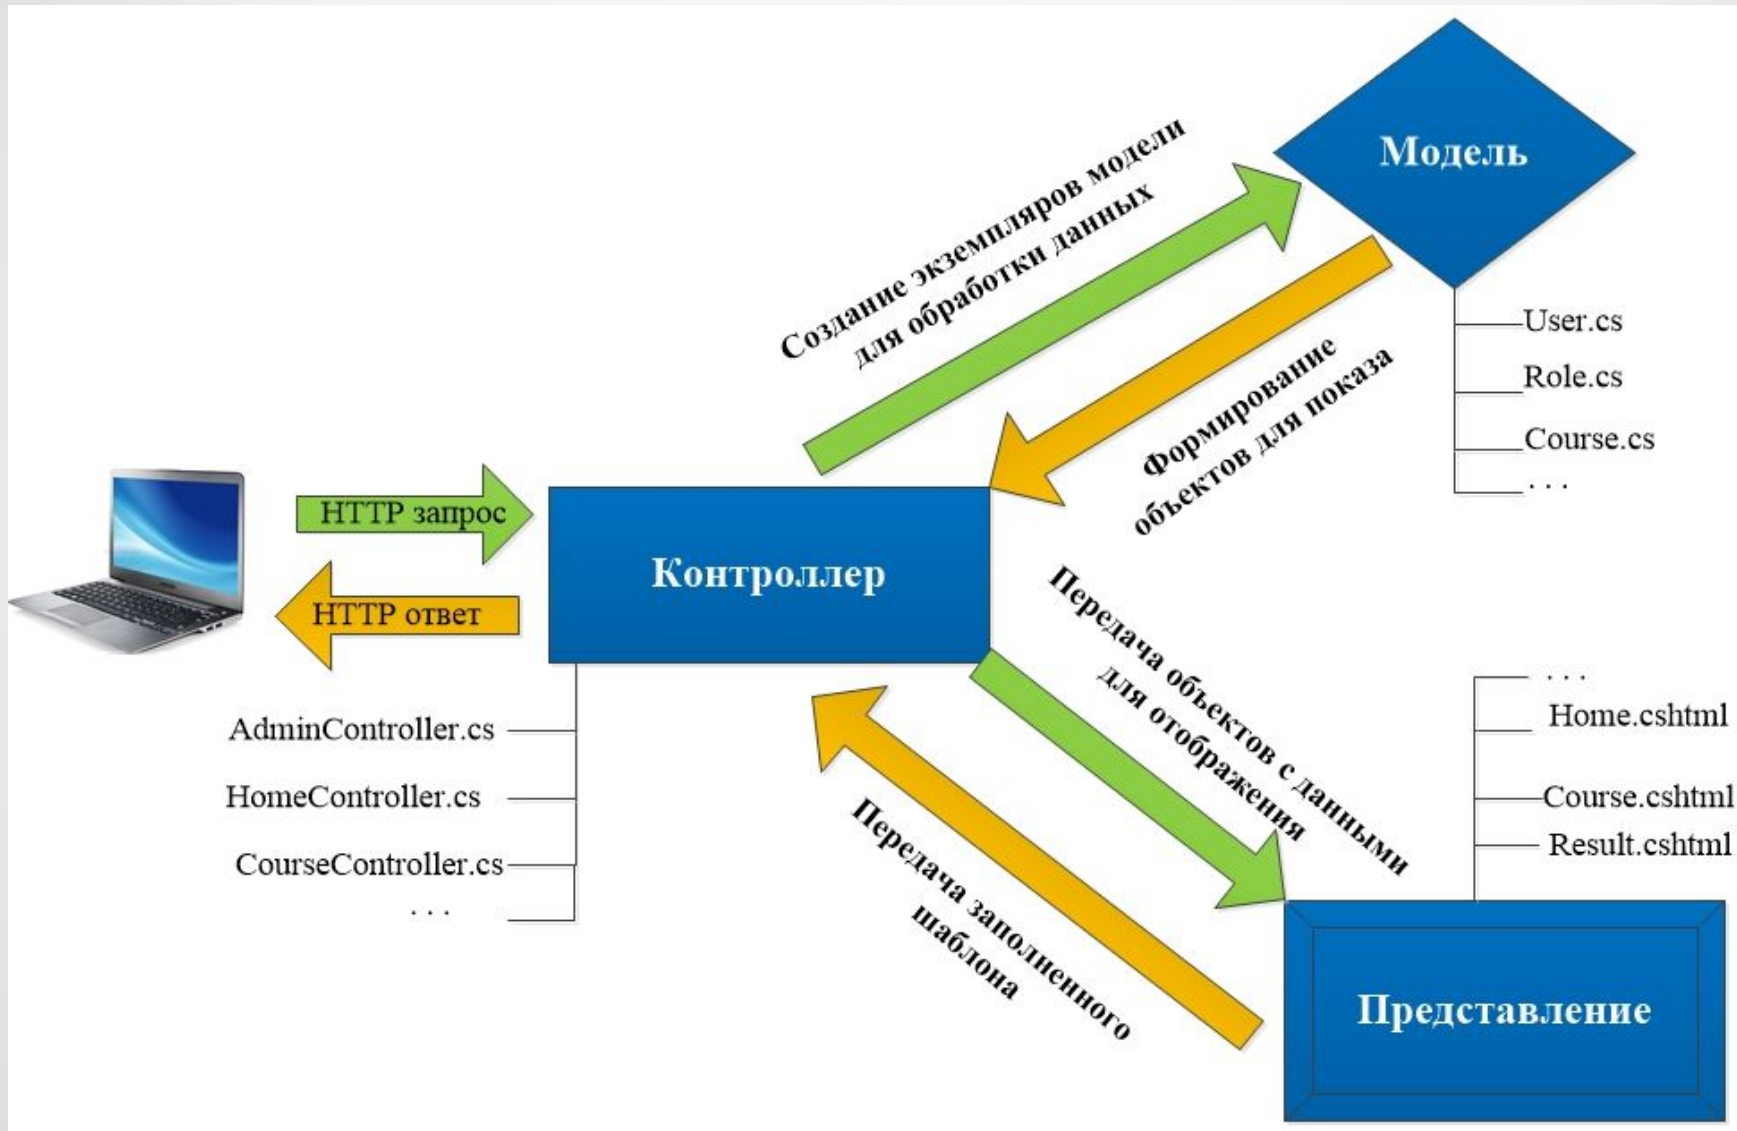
Модель

Создание экземпляров модели для обработки данных

User.cs
Role.cs
Course.cs
. . .

Формирование объектов для показа

HTTP запрос
HTTP ответ

Контроллер

AdminController.cs
HomeController.cs
CourseController.cs
. . .

Передача объектов с данными для отображения

. . .
Home.cshtml
Course.cshtml
Result.cshtml

Передача заполненного шаблона

Представление